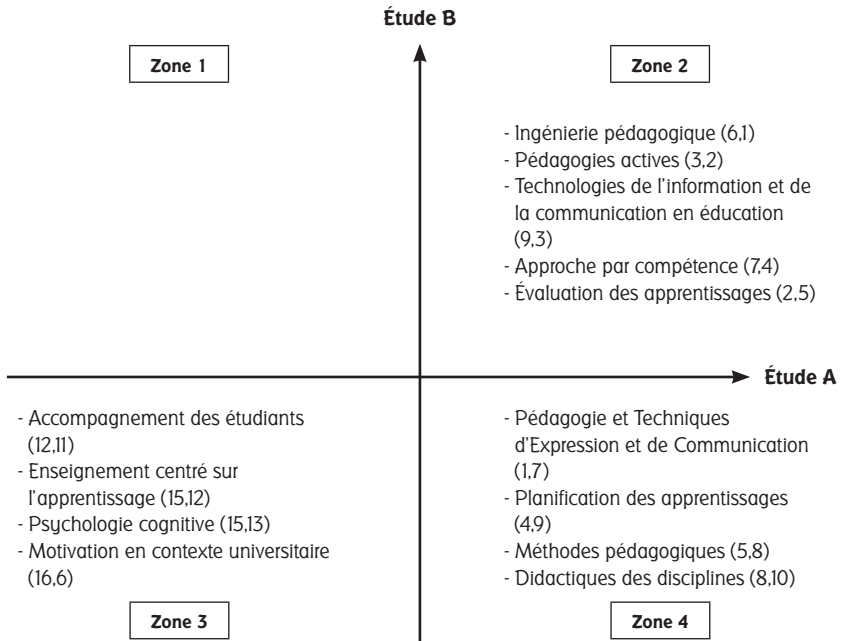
Étude B

Zone 1

Zone 2

- Ingénierie pédagogique (6,1)
- Pédagogies actives (3,2)
- Technologies de l'information et de la communication en éducation (9,3)
- Approche par compétence (7,4)
- Évaluation des apprentissages (2,5)

Étude A

- Accompagnement des étudiants (12,11)
- Enseignement centré sur l'apprentissage (15,12)
- Psychologie cognitive (15,13)
- Motivation en contexte universitaire (16,6)

- Pédagogie et Techniques d'Expression et de Communication (1,7)
- Planification des apprentissages (4,9)
- Méthodes pédagogiques (5,8)
- Didactiques des disciplines (8,10)

Zone 3

Zone 4